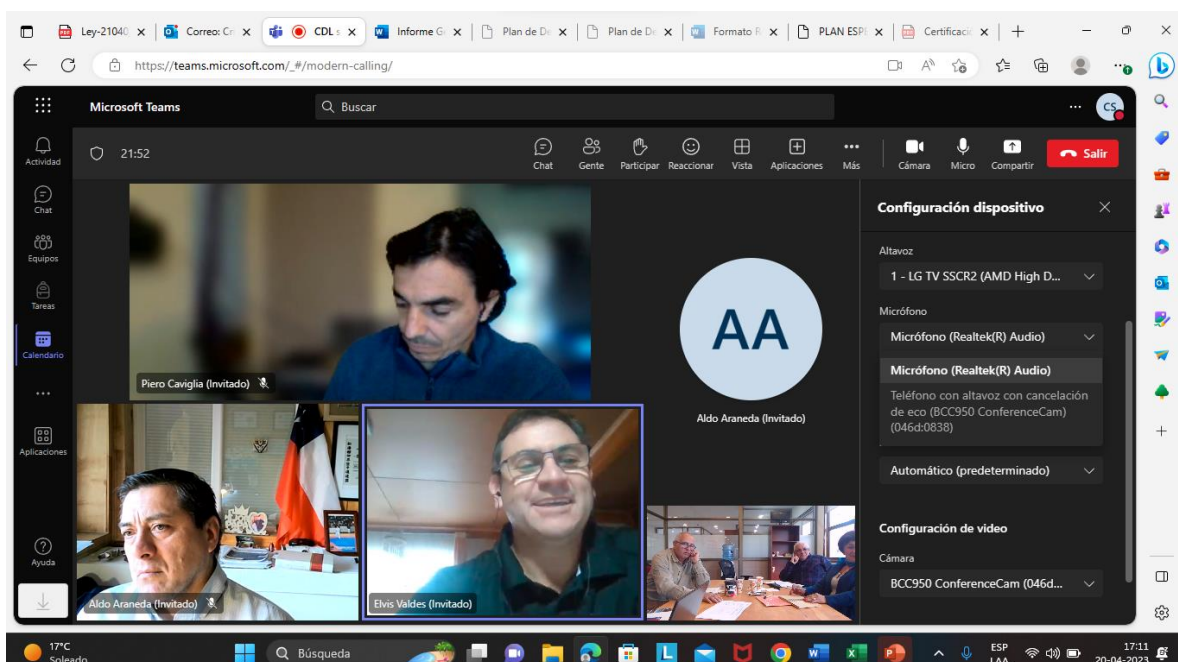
Ley-21040 × Correo: Cr × CDL × Informe G × Plan de D × Plan de D × Formato R × PLAN ESP × Certificaci ×

https://teams.microsoft.com/_#/modern-calling/

Microsoft Teams
Buscar
CS

Actividad
Chat
Equipos
Tareas
Calendario
...
Aplicaciones
Ayuda

21:52
Chat Gente Participar Reaccionar Vista Aplicaciones Más Cámara Micro Compartir Salir

Piero Caviglia (Invitado)
AA
Aldo Araneda (Invitado)
Aldo Araneda (Invitado)
Elvis Valdes (Invitado)

Configuración dispositivo
Altavoz
1 - LG TV SSCR2 (AMD High D...
Micrófono
Micrófono (Realtek(R) Audio)
Micrófono (Realtek(R) Audio)
Teléfono con altavoz con cancelación de eco (BCC950 ConferenceCam) (046d:0838)
Automático (predeterminado)
Configuración de video
Cámara
BCC950 ConferenceCam (046d...

17°C Soleado
Búsqueda
ESP LAA 17:11 20-04-2023